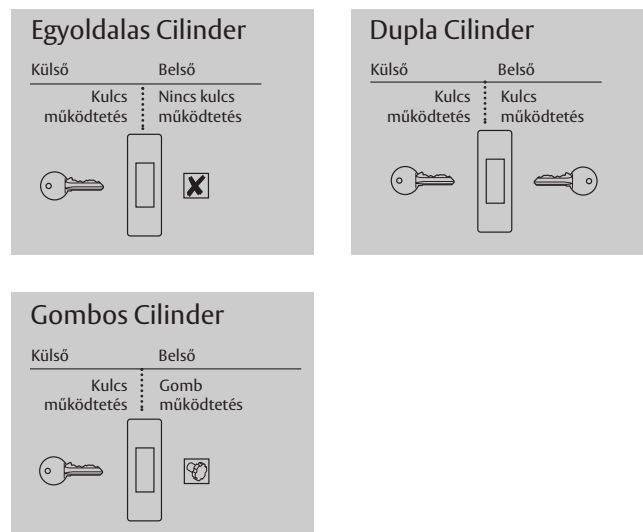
Egyoldalas Cilinder

Külső

Belső

Kulcs működtetés

Nincs kulcs működtetés

Dupla Cilinder

Külső

Belső

Kulcs működtetés

Kulcs működtetés

Gombos Cilinder

Külső

Belső

Kulcs működtetés

Gomb működtetés